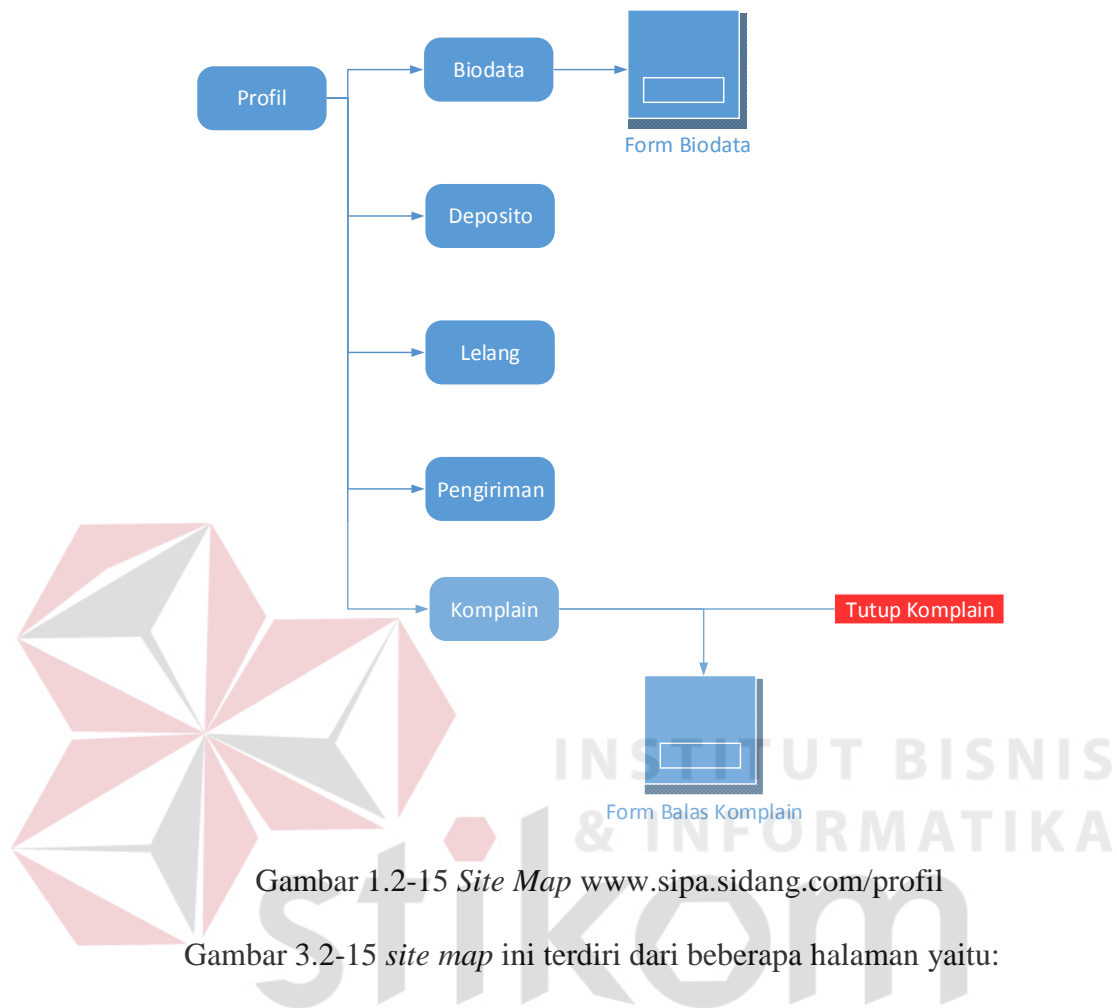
Profil

Biodata

Form Biodata

Deposito

Lelang

Pengiriman

Komplain

Tutup Komplain

Form Balas Komplain

INSTITUT BISNIS & INFORMATIKA stikom

Gambar 1.2-15 *Site Map* www.sipa.sidang.com/profil

Gambar 3.2-15 *site map* ini terdiri dari beberapa halaman yaitu: